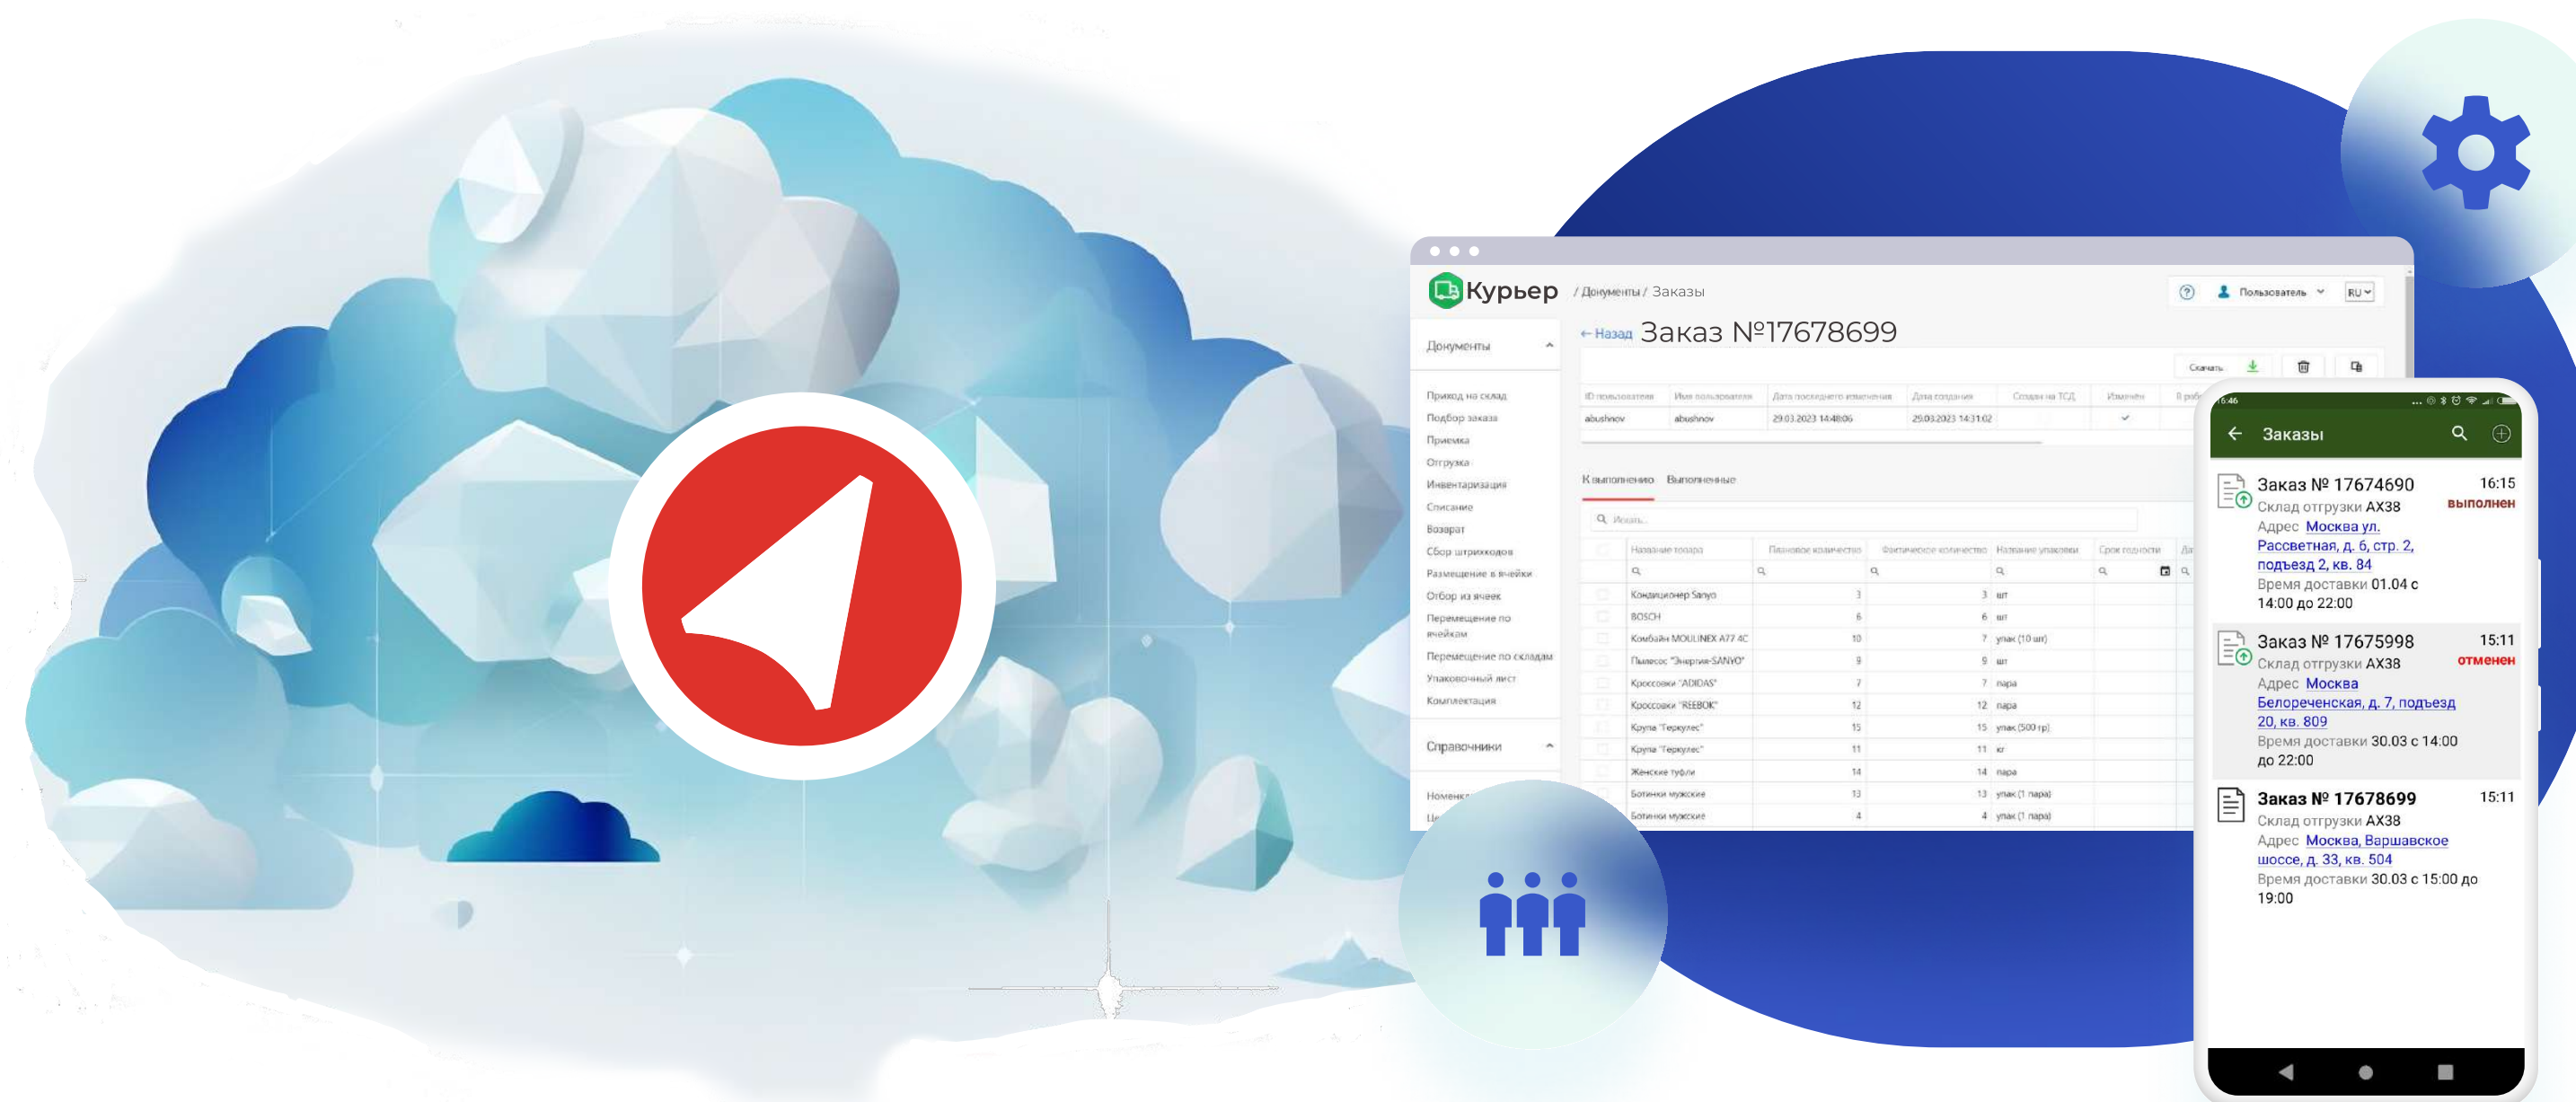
Курьер / Документы / Заказы

Пользователь RU

← Назад Заказ №17678699

Документы

Приход на склад
Подбор заказа
Приемка
Отгрузка
Инвентаризация
Списание
Возврат
Сбор штрихкодов
Размещение в ячейки
Отбор из ячеек
Перемещение по ячейкам
Перемещение по складам
Упаковочный лист
Комплектация

Справочники

Скачать

| ID пользователя | Имя пользователя | Дата последнего изменения | Дата создания | Создан на ТСД | Изменен |
|---|---|---|---|---|---|
| abushnov | abushnov | 29.03.2023 14:48:06 | 29.03.2023 14:31:02 | | ✓ |

К выполнению Выполненные

Искать...

| Название товара | Плановое количество | Фактическое количество | Название упаковки |
|---|---|---|---|
| Кондиционер Sanyo | 3 | 3 | шт |
| BOSCH | 6 | 6 | шт |
| Комбайн MOULINEX A77 4C | 10 | 7 | упак (10 шт) |
| Пылесос "Энергия-SANYO" | 9 | 9 | шт |
| Кроссовки "ADIDAS" | 7 | 7 | пара |
| Кроссовки "REEBOK" | 12 | 12 | пара |
| Крупа "Геркулес" | 15 | 15 | упак (500 гр) |
| Крупа "Геркулес" | 11 | 11 | кг |
| Женские туфли | 14 | 14 | пара |
| Ботинки мужские | 13 | 13 | упак (1 пара) |
| Ботинки мужские | 4 | 4 | упак (1 пара) |

Заказы

Заказ № 17674690 16:15
Склад отгрузки АХ38 выполнен
Адрес Москва ул. Рассветная, д. 6, стр. 2, подъезд 2, кв. 84
Время доставки 01.04 с 14:00 до 22:00

Заказ № 17675998 15:11
Склад отгрузки АХ38 отменен
Адрес Москва Белореченская, д. 7, подъезд 20, кв. 809
Время доставки 30.03 с 14:00 до 22:00

Заказ № 17678699 15:11
Склад отгрузки АХ38
Адрес Москва, Варшавское шоссе, д. 33, кв. 504
Время доставки 30.03 с 15:00 до 19:00